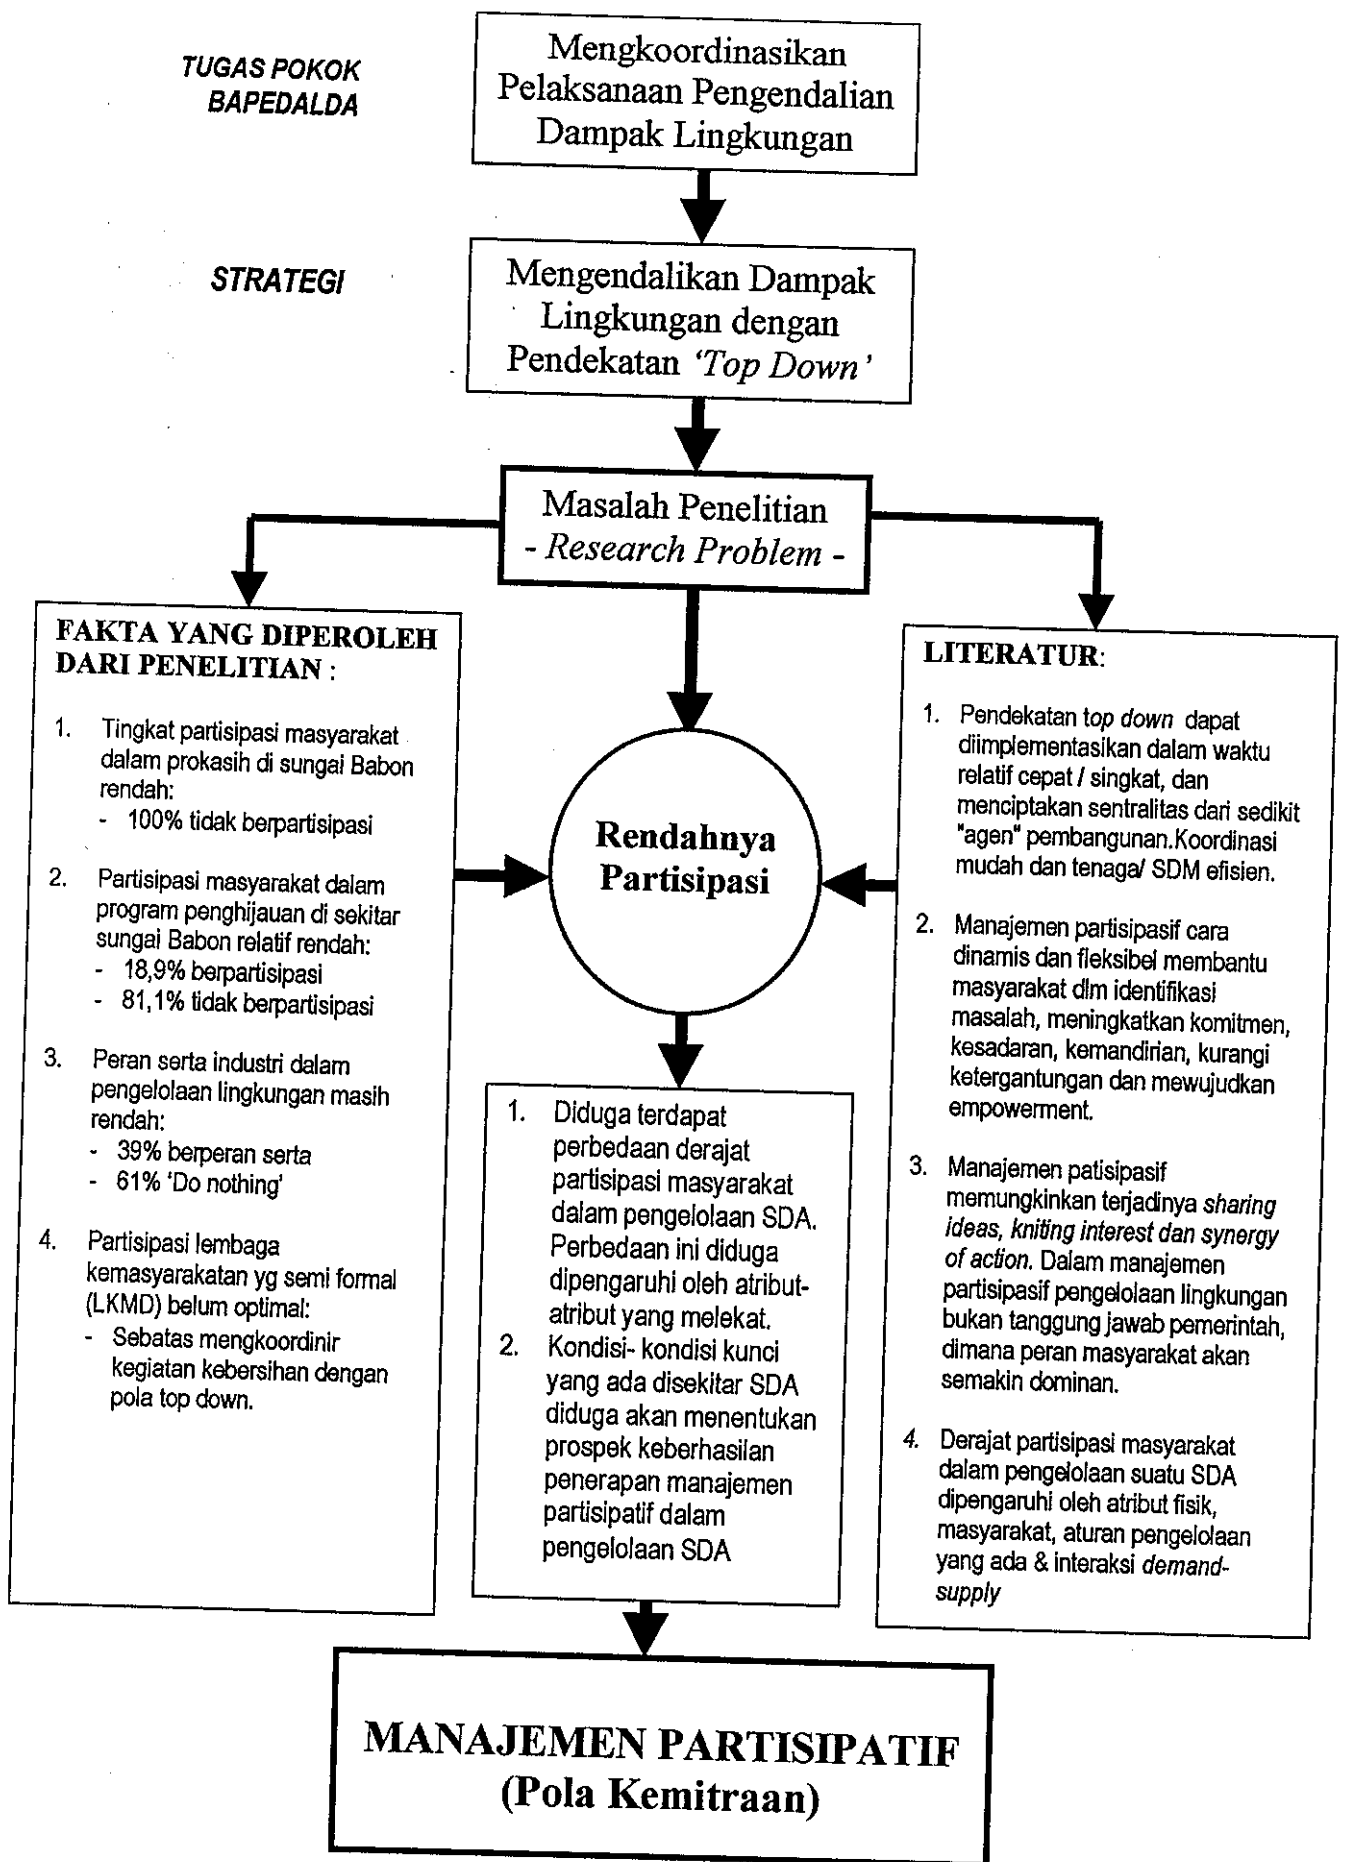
TUGAS POKOK BAPEDALDA

Mengkoordinasikan Pelaksanaan Pengendalian Dampak Lingkungan

STRATEGI

Mengendalikan Dampak Lingkungan dengan Pendekatan 'Top Down'

Masalah Penelitian
- Research Problem -

FAKTA YANG DIPEROLEH DARI PENELITIAN :

1. Tingkat partisipasi masyarakat dalam prokasih di sungai Babon rendah:
- 100% tidak berpartisipasi

2. Partisipasi masyarakat dalam program penghijauan di sekitar sungai Babon relatif rendah:
- 18,9% berpartisipasi
- 81,1% tidak berpartisipasi

3. Peran serta industri dalam pengelolaan lingkungan masih rendah:
- 39% berperan serta
- 61% 'Do nothing'

4. Partisipasi lembaga kemasyarakatan yg semi formal (LKMD) belum optimal:
- Sebatas mengkoordinir kegiatan kebersihan dengan pola top down.

Rendahnya Partisipasi

1. Diduga terdapat perbedaan derajat partisipasi masyarakat dalam pengelolaan SDA. Perbedaan ini diduga dipengaruhi oleh atribut-atribut yang melekat.
2. Kondisi- kondisi kunci yang ada disekitar SDA diduga akan menentukan prospek keberhasilan penerapan manajemen partisipatif dalam pengelolaan SDA

LITERATUR:

1. Pendekatan top down dapat diimplementasikan dalam waktu relatif cepat / singkat, dan menciptakan sentralitas dari sedikit "agen" pembangunan.Koordinasi mudah dan tenaga/ SDM efisien.

2. Manajemen partisipasif cara dinamis dan fleksibel membantu masyarakat dlm identifikasi masalah, meningkatkan komitmen, kesadaran, kemandirian, kurangi ketergantungan dan mewujudkan empowerment.

3. Manajemen patisipasif memungkinkan terjadinya sharing ideas, kniting interest dan synergy of action. Dalam manajemen partisipasif pengelolaan lingkungan bukan tanggung jawab pemerintah, dimana peran masyarakat akan semakin dominan.

4. Derajat partisipasi masyarakat dalam pengelolaan suatu SDA dipengaruhi oleh atribut fisik, masyarakat, aturan pengelolaan yang ada & interaksi demand-supply

MANAJEMEN PARTISIPATIF
(Pola Kemitraan)